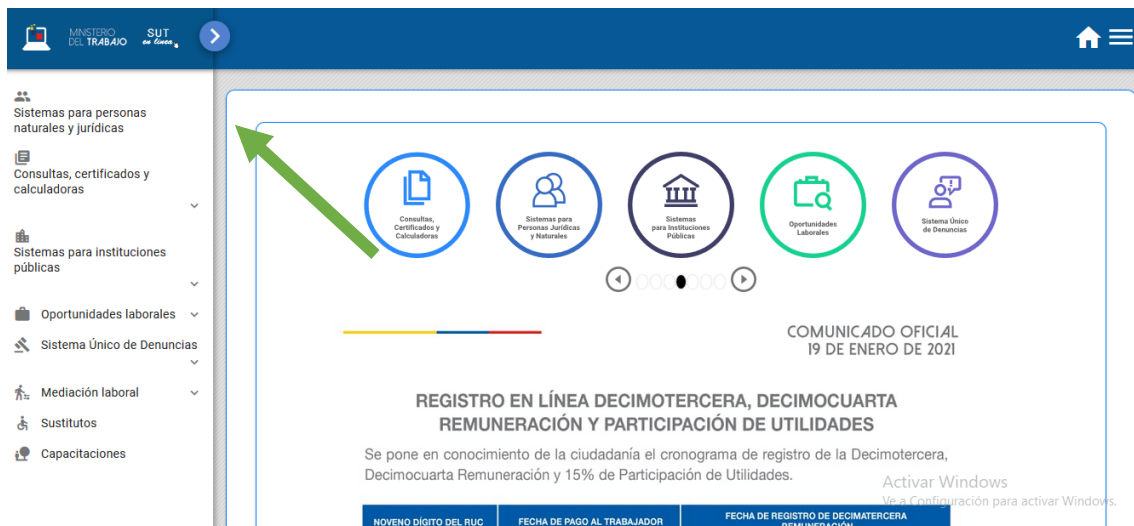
MINISTERIO DEL TRABAJO SUT en línea

Sistemas para personas naturales y jurídicas

Consultas, certificados y calculadoras

Sistemas para instituciones públicas

Oportunidades laborales

Sistema Único de Denuncias

Mediación laboral

Sustitutos

Capacitaciones

Consultas, Certificados y Calculadoras

Sistemas para Personas Jurídicas y Naturales

Sistemas para Instituciones Públicas

Oportunidades Laborales

Sistema Único de Denuncias

COMUNICADO OFICIAL
19 DE ENERO DE 2021

REGISTRO EN LÍNEA DECIMOTERCERA, DECIMOCUARTA REMUNERACIÓN Y PARTICIPACIÓN DE UTILIDADES

Se pone en conocimiento de la ciudadanía el cronograma de registro de la Decimotercera, Decimocuarta Remuneración y 15% de Participación de Utilidades.

Activar Windows
Ve a Configuración para activar Windows.

| NOVENO DÍGITO DEL RUC | FECHA DE PAGO AL TRABAJADOR | FECHA DE REGISTRO DE DECIMATERCERA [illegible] |
|---|---|---|